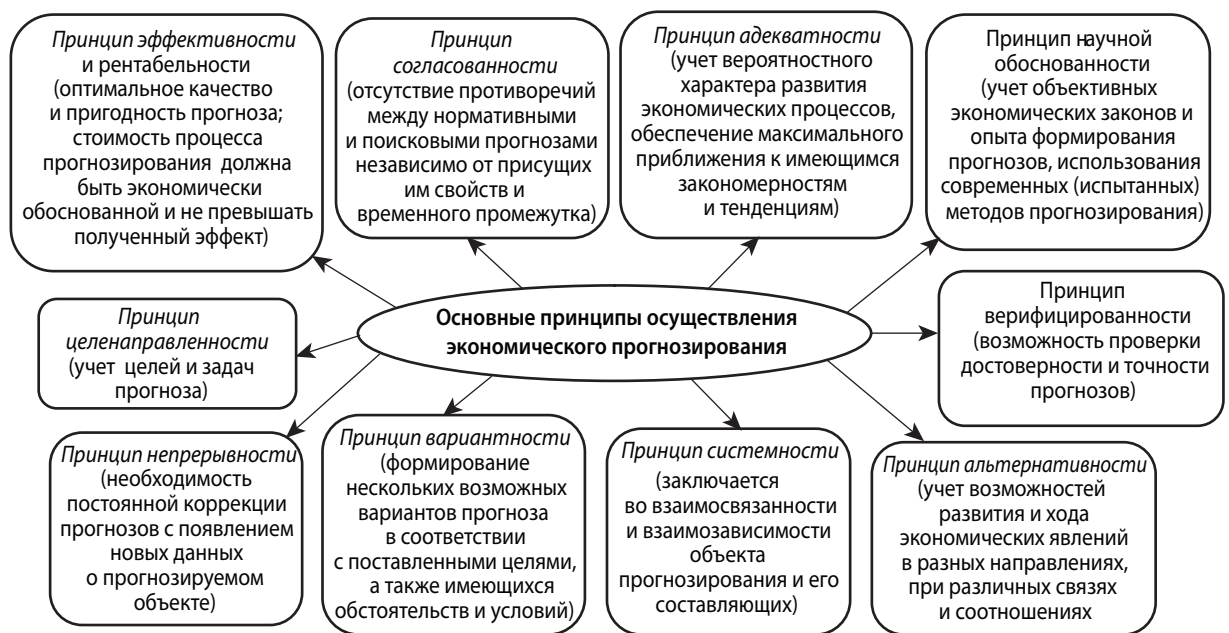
Принцип эффективности и рентабельности (оптимальное качество и пригодность прогноза; стоимость процесса прогнозирования должна быть экономически обоснованной и не превышать полученный эффект)

Принцип согласованности (отсутствие противоречий между нормативными и поисковыми прогнозами независимо от присущих им свойств и временного промежутка)

Принцип адекватности (учет вероятностного характера развития экономических процессов, обеспечение максимального приближения к имеющимся закономерностям и тенденциям)

Принцип научной обоснованности (учет объективных экономических законов и опыта формирования прогнозов, использования современных (испытанных) методов прогнозирования)

Принцип целенаправленности (учет целей и задач прогноза)

Основные принципы осуществления экономического прогнозирования

Принцип верифицированности (возможность проверки достоверности и точности прогнозов)

Принцип непрерывности (необходимость постоянной коррекции прогнозов с появлением новых данных о прогнозируемом объекте)

Принцип вариантности (формирование нескольких возможных вариантов прогноза в соответствии с поставленными целями, а также имеющихся обстоятельств и условий)

Принцип системности (заключается во взаимосвязанности и взаимозависимости объекта прогнозирования и его составляющих)

Принцип альтернативности (учет возможностей развития и хода экономических явлений в разных направлениях, при различных связях и соотношениях